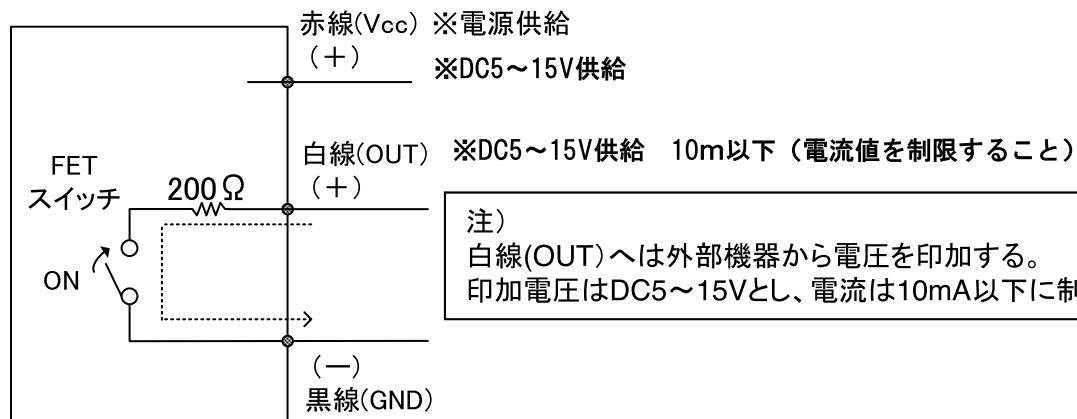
赤線(Vcc) ※電源供給
(+)
※DC5～15V供給

FET
スイッチ
200Ω
ON

白線(OUT) ※DC5～15V供給　10m以下（電流値を制限すること）
(+)

注）
白線(OUT)へは外部機器から電圧を印加する。
印加電圧はDC5～15Vとし、電流は10mA以下に制

(−)
黒線(GND)